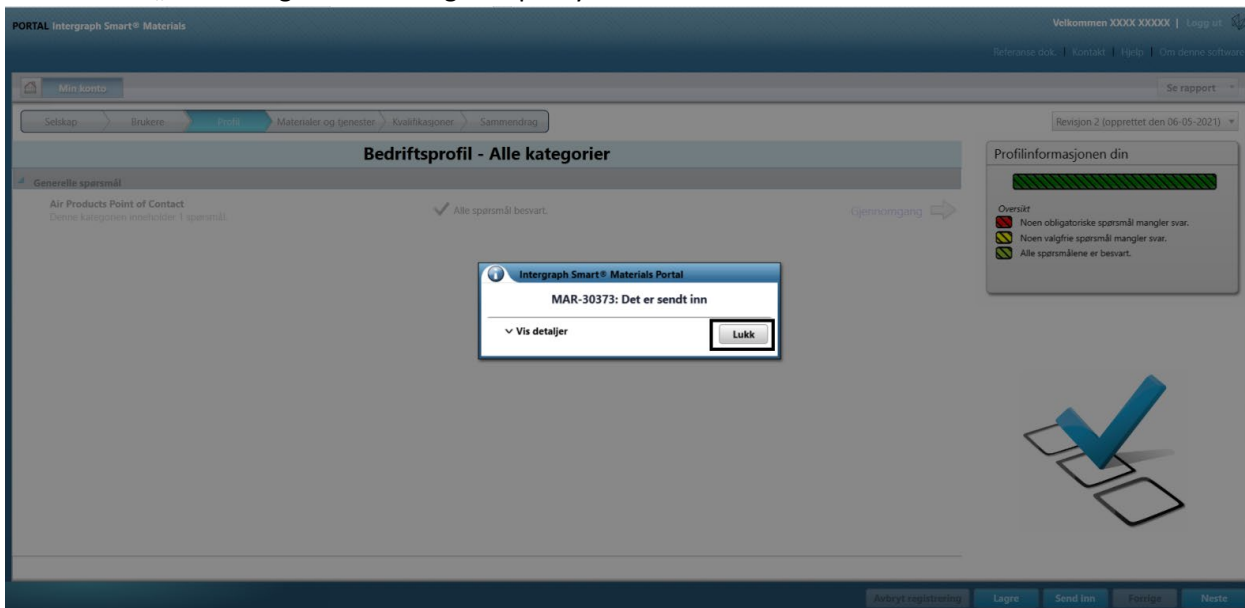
PORTAL Intergraph Smart® Materials

Velkommen XXXX XXXXX | Logg ut

Referanse dok. | Kontakt | Hjelp | Om denne software

Min konto

Se rapport

Selskap
Brukere
Profil
Materialer og tjenester
Kvalifikasjoner
Sammendrag

Revisjon 2 (opprettet den 06-05-2021)

Bedriftsprofil - Alle kategorier

Generelle spørsmål

Air Products Point of Contact
Denne kategorien inneholder 1 spørsmål.

Alle spørsmål besvart.

Gjennomgang

Profilinformasjonen din

Oversikt
Noen obligatoriske spørsmål mangler svar.
Noen valgfrie spørsmål mangler svar.
Alle spørsmålene er besvart.

Intergraph Smart® Materials Portal

MAR-30373: Det er sendt inn

Vis detaljer

Lukk

Avbryt registrering
Lagre
Send inn
Forrige
Neste